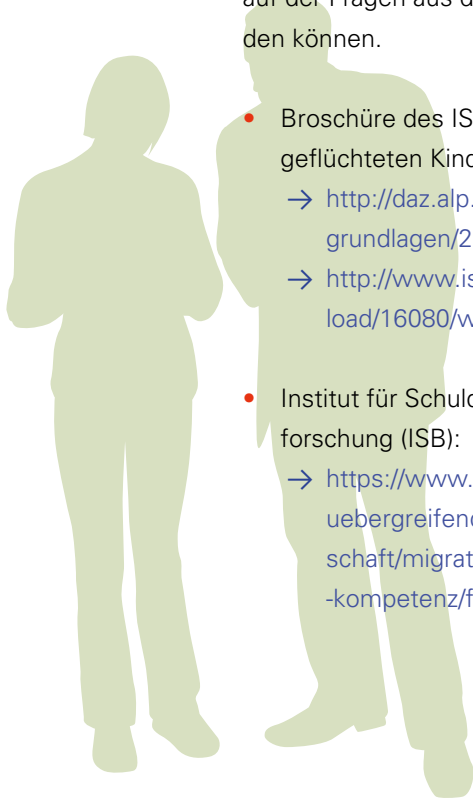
auf der Fragen aus d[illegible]
den können.

• Broschüre des IS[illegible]
geflüchteten Kind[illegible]
→ http://daz.alp.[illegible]
grundlagen/2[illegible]
→ http://www.is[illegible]
load/16080/w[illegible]

• Institut für Schulq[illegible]
forschung (ISB):
→ https://www.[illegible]
uebergreifend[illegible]
schaft/migrat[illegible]
-kompetenz/f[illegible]